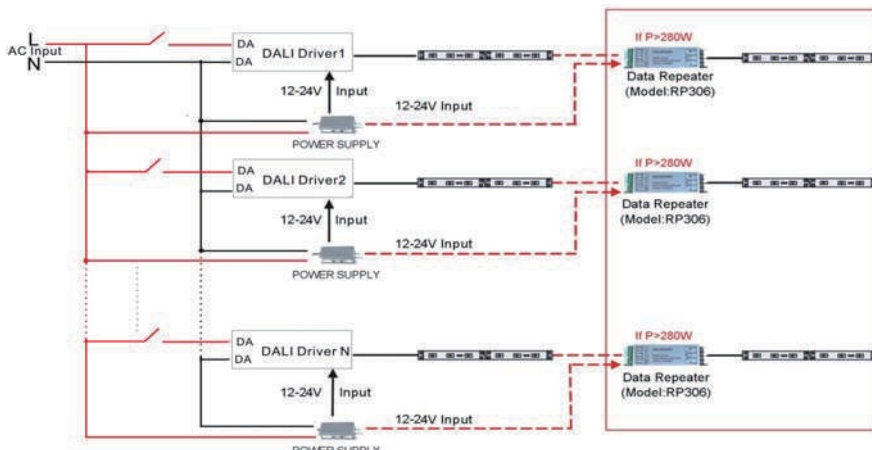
L
AC Input
N

DA
DA
DALI Driver1
12-24V Input
12-24V Input
POWER SUPPLY

If P>280W
Data Repeater
(Model:RP306)

DA
DA
DALI Driver2
12-24V Input
12-24V Input
POWER SUPPLY

If P>280W
Data Repeater
(Model:RP306)

DA
DA
DALI Driver N
12-24V Input
12-24V Input
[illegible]

If P>280W
Data Repeater
(Model:RP306)